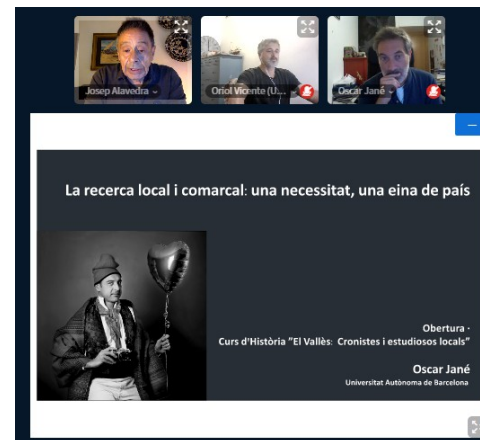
Josep Alavedra
Oriol Vicente (U...
Oscar Jané

La recerca local i comarcal: una necessitat, una eina de país

Obertura -
Curs d'Història "El Vallès: Cronistes i estudiosos locals"

Oscar Jané
Universitat Autònoma de Barcelona